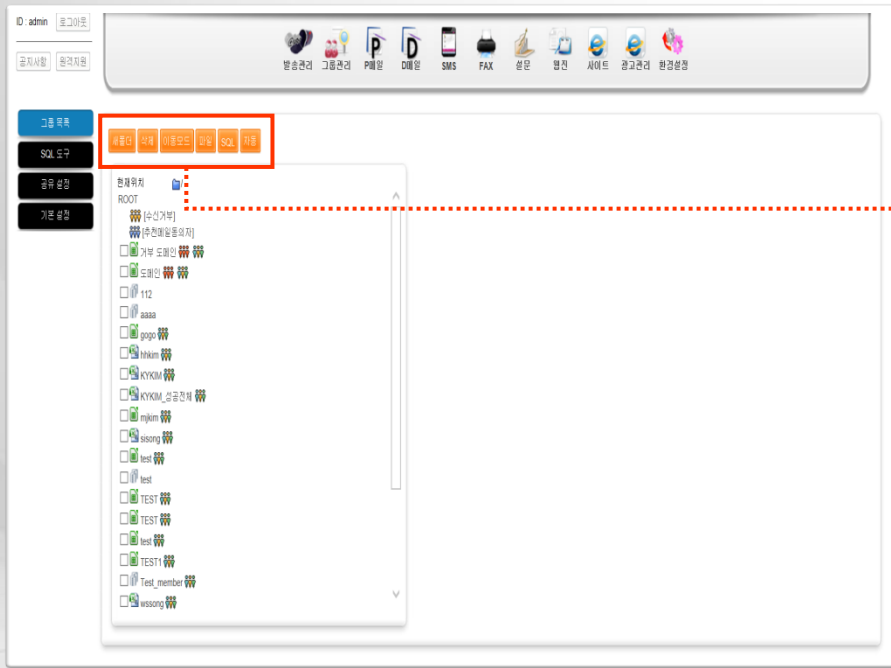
ID : admin 로그아웃

공지사항 원격지원

발송관리 그룹관리 P메일 D메일 SMS FAX 설문 웹진 사이트 광고관리 환경설정

그룹 목록
SQL 도구
공유 설정
기본 설정

새폴더 삭제 이동모드 파일 SQL 자동

현재위치
ROOT
[수신거부]
[추천메일동의자]
거부 도메인
도메인
112
aaaa
gogo
hhkim
KYKIM
KYKIM_성공전체
mjkim
sisong
test
test
TEST
TEST
test
TEST1
Test_member
wssong